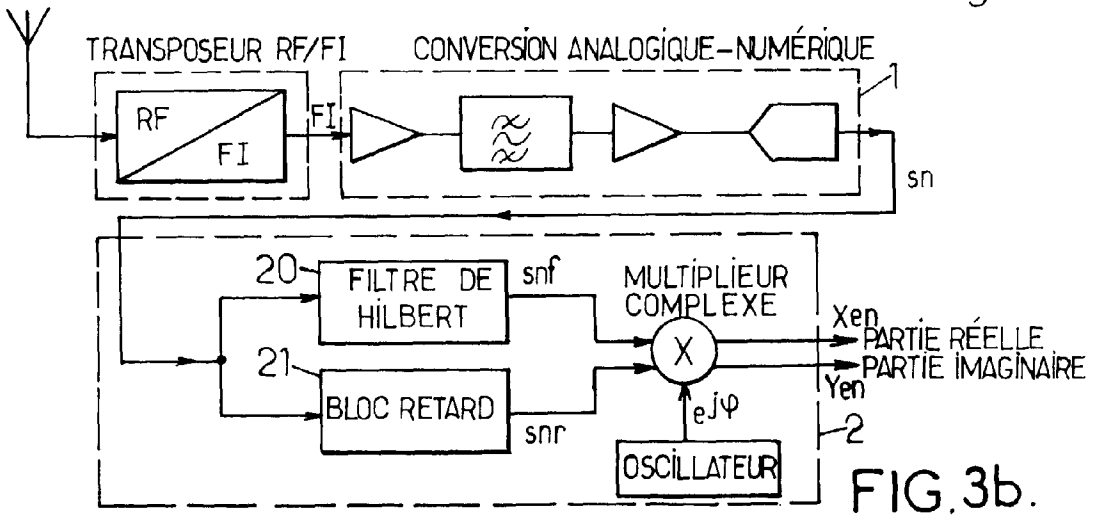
TRANSPOSEUR RF/FI

CONVERSION ANALOGIQUE-NUMÉRIQUE

RF

FI

FI

1

sn

20

FILTRE DE HILBERT

snf

MULTIPLIEUR COMPLEXE

X

Xen

PARTIE RÉELLE

PARTIE IMAGINAIRE

Yen

21

BLOC RETARD

snr

$e^{j\varphi}$

2

OSCILLATEUR

FIG.3b.